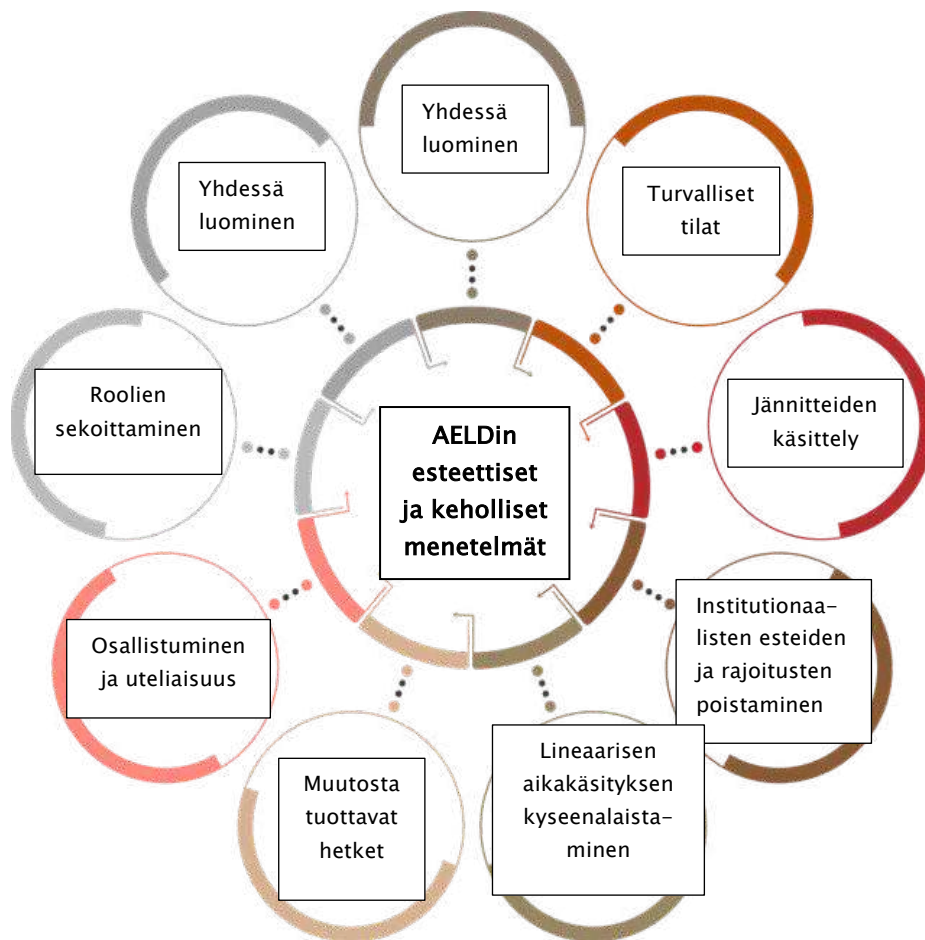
AELDin esteettiset ja keholliset menetelmät

Yhdessä luominen

Turvalliset tilat

Jännitteiden käsittely

Institutionaalisten esteiden ja rajoitusten poistaminen

Lineaarisen aikakäsityksen kyseenalaistaminen

Muutosta tuottavat hetket

Osallistuminen ja uteliaisuus

Roolien sekoittaminen

Yhdessä luominen